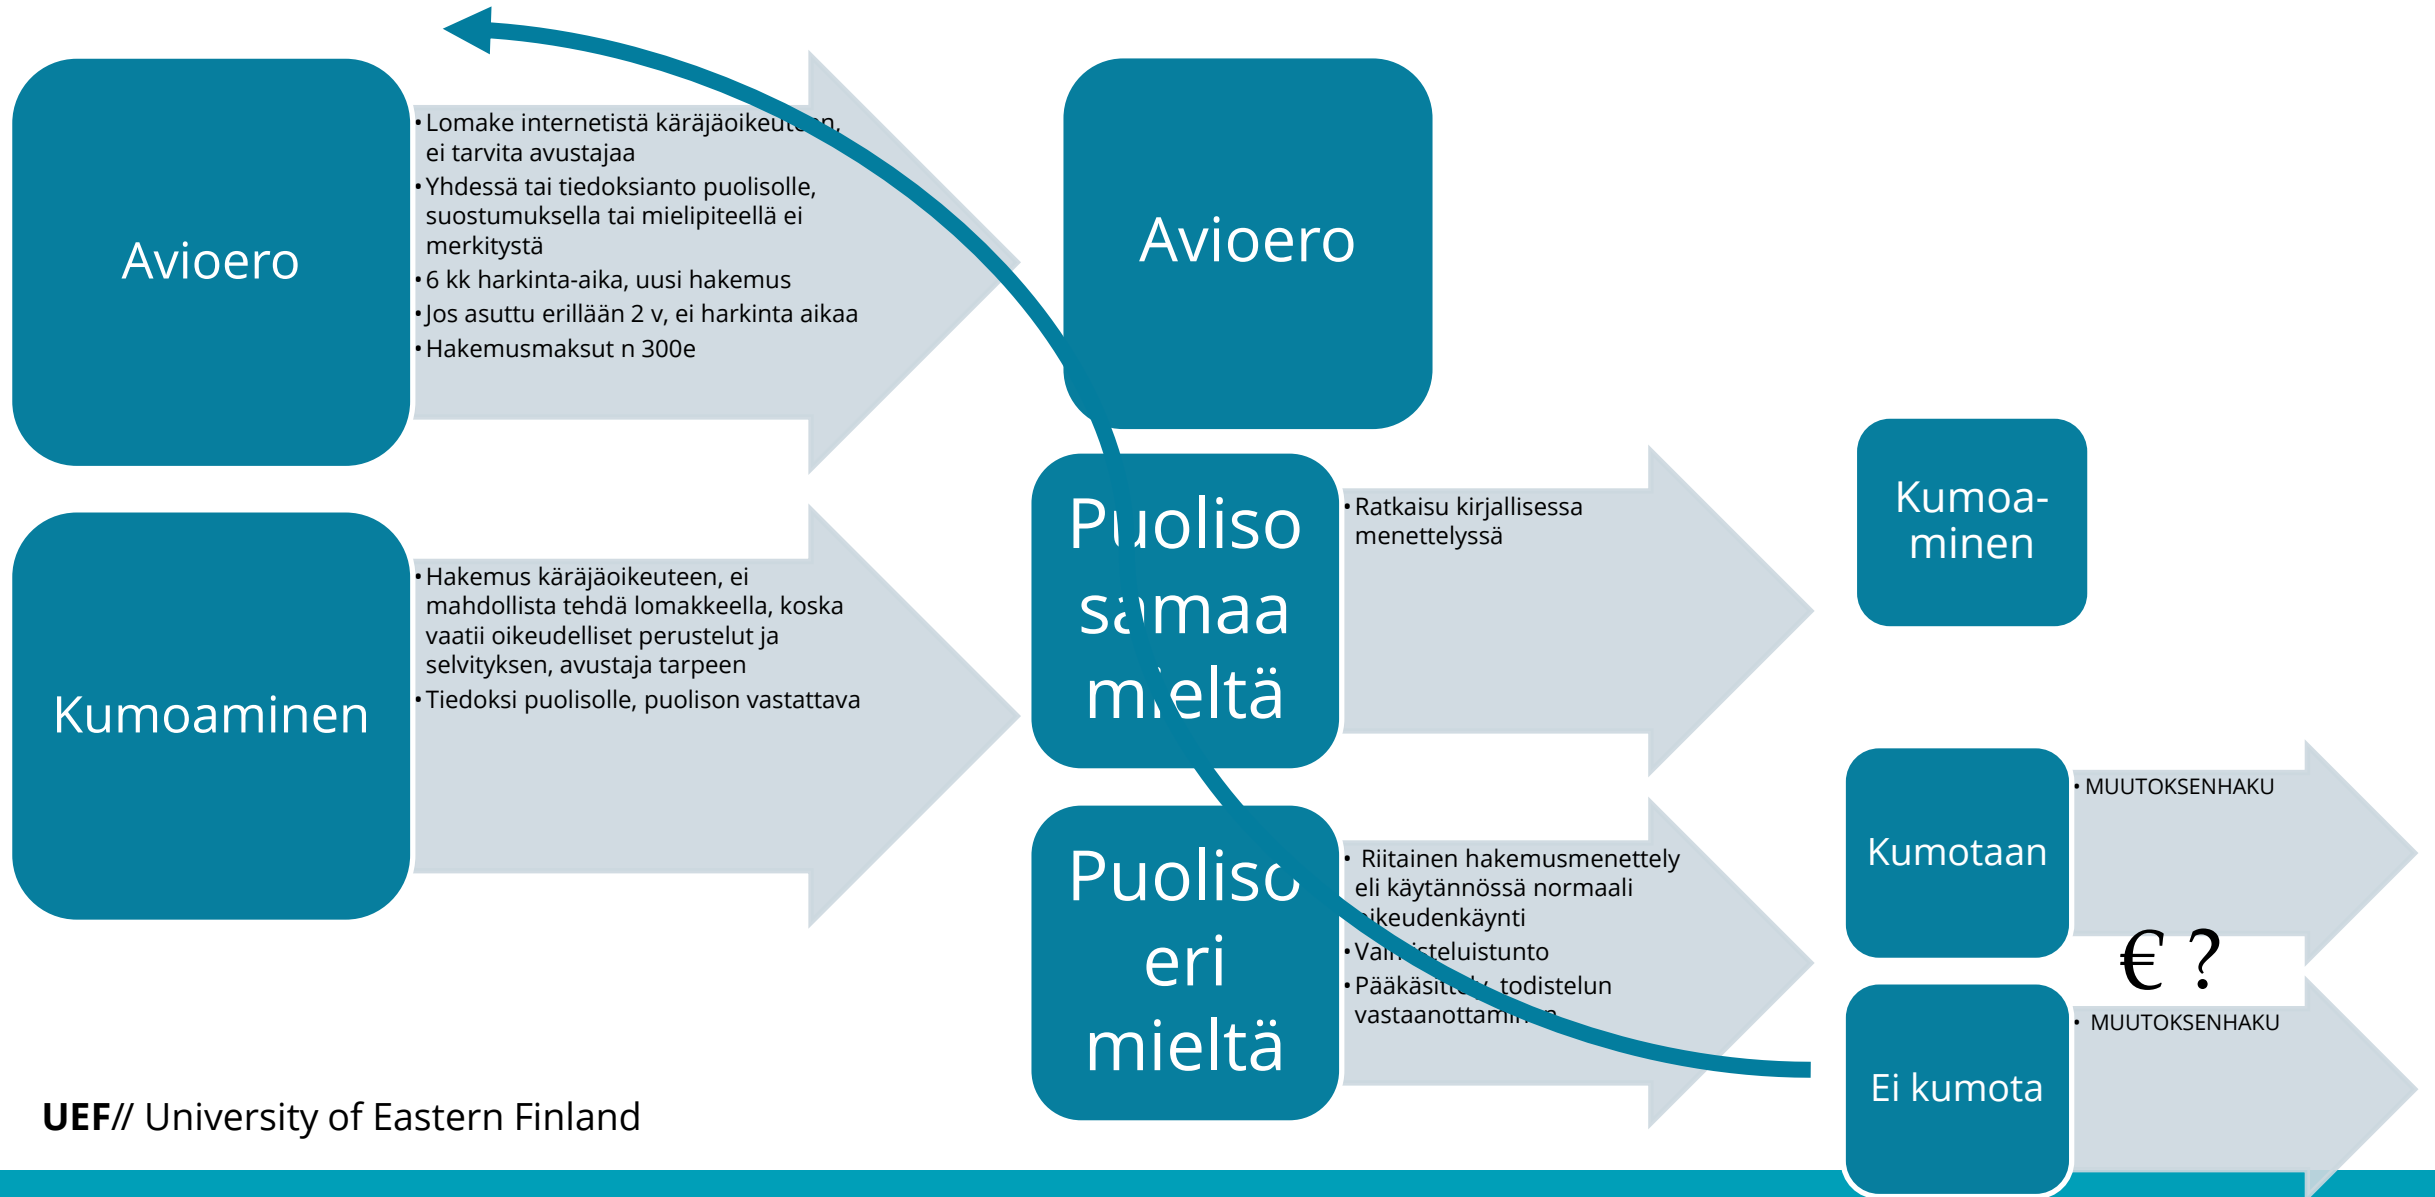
Avioero

• Lomake internetistä käräjäoikeu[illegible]n, ei tarvita avustajaa
• Yhdessä tai tiedoksianto puolisolle, suostumuksella tai mielipiteellä ei merkitystä
• 6 kk harkinta-aika, uusi hakemus
• Jos asuttu erillään 2 v, ei harkinta aikaa
• Hakemusmaksut n 300e

Avioero

Kumoaminen

• Hakemus käräjäoikeuteen, ei mahdollista tehdä lomakkeella, koska vaatii oikeudelliset perustelut ja selvityksen, avustaja tarpeen
• Tiedoksi puolisolle, puolison vastattava

Puoliso samaa mieltä

• Ratkaisu kirjallisessa menettelyssä

Kumoa-minen

Puoliso eri mieltä

• Riitainen hakemusmenettely eli käytännössä normaali oikeudenkäynti
• Va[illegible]steluistunto
• Pääkäsit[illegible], todistelun vastaanottam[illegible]

Kumotaan

• MUUTOKSENHAKU

€ ?

Ei kumota

• MUUTOKSENHAKU

UEF// University of Eastern Finland